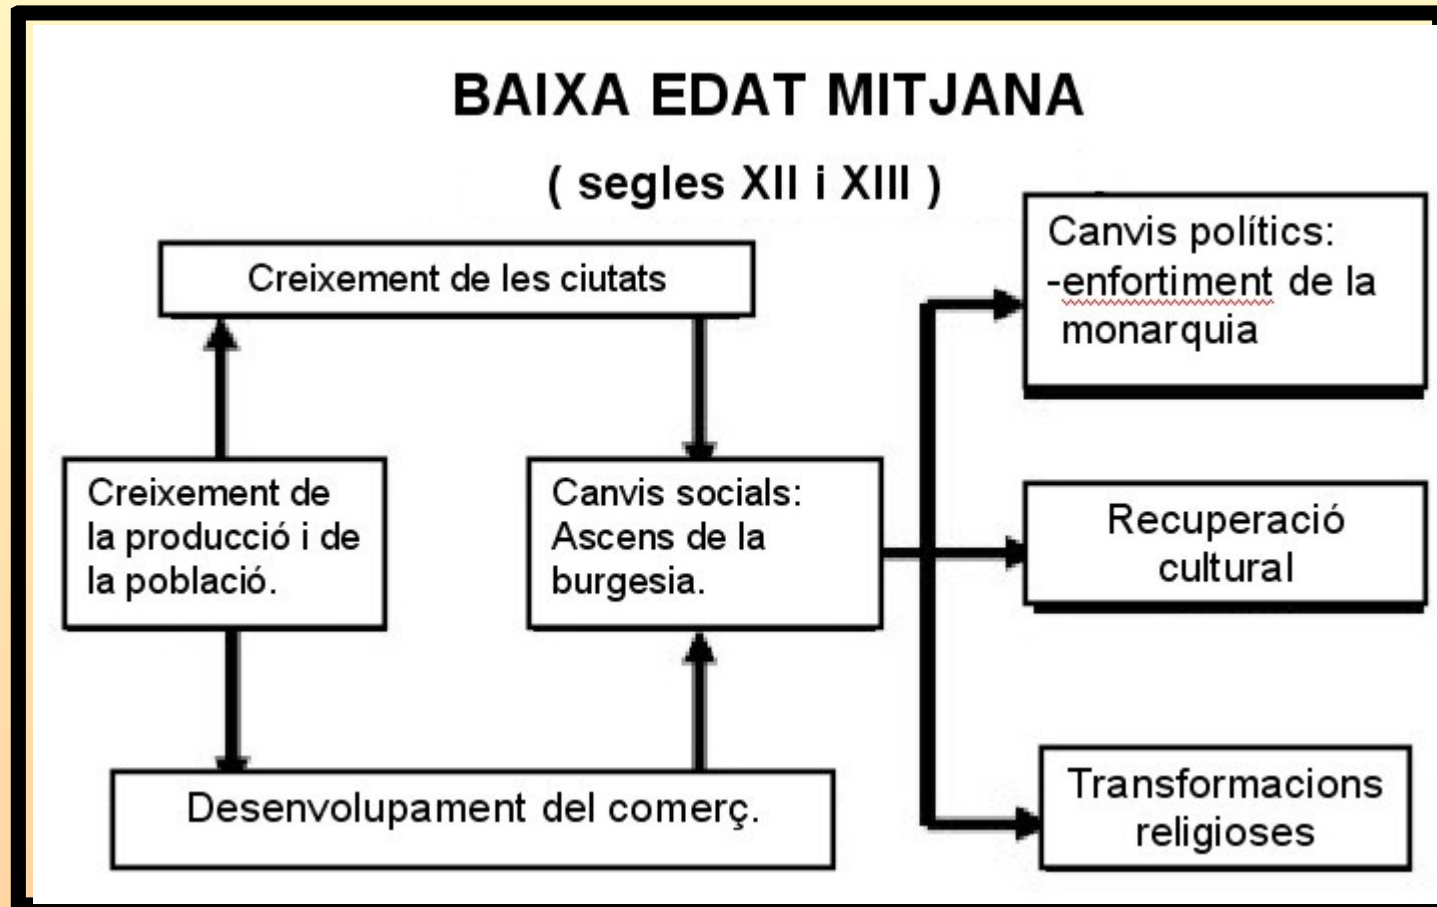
BAIXA EDAT MITJANA

( segles XII i XIII )

Creixement de les ciutats

Creixement de la producció i de la població.

Canvis socials: Ascens de la burgesia.

Desenvolupament del comerç.

Canvis polítics: -enfortiment de la monarquia

Recuperació cultural

Transformacions religioses